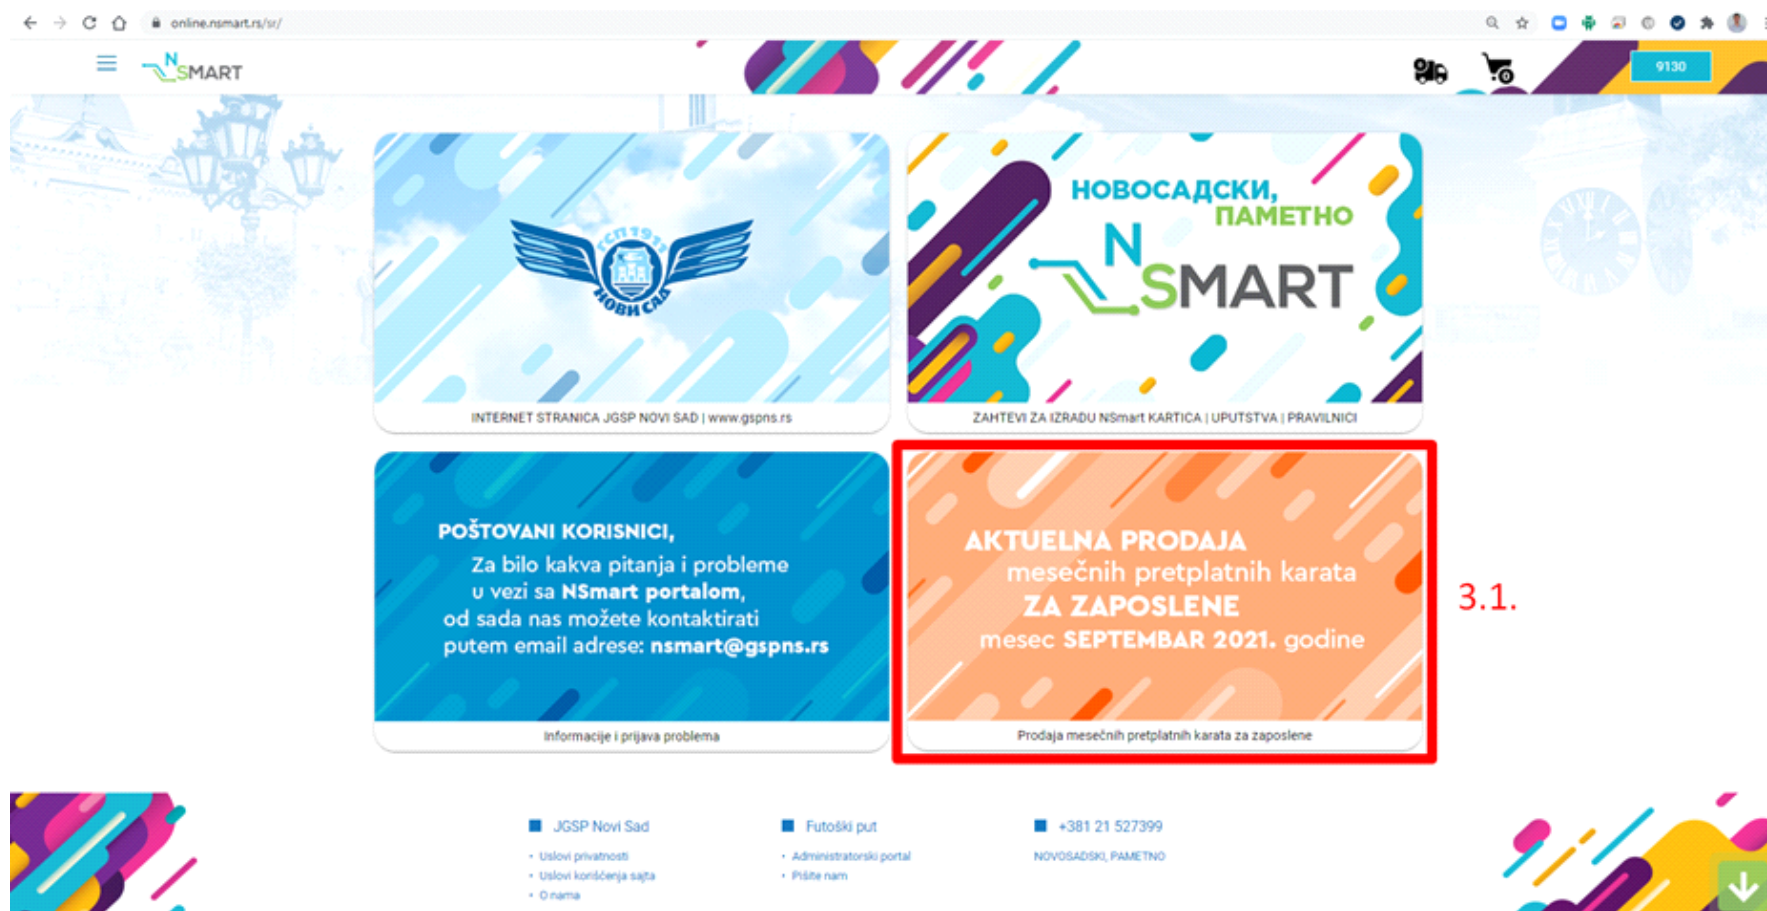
online.nsmart.rs/sr/

NSMART

9130

ГСП 1973 НОВИ САД

INTERNET STRANICA JGSP NOVI SAD | www.gspns.rs

НОВОСАДСКИ, ПАМЕТНО

NSMART

ZAHTEVI ZA IZRADU NSmart KARTICA | UPUTSTVA | PRAVILNICI

POŠTOVANI KORISNICI,
Za bilo kakva pitanja i probleme u vezi sa NSmart portalom, od sada nas možete kontaktirati putem email adrese: nsmart@gspns.rs

Informacije i prijava problema

AKTUELNA PRODAJA mesečnih pretplatnih karata ZA ZAPOSLENE mesec SEPTEMBAR 2021. godine

Prodaja mesečnih pretplatnih karata za zaposlene

3.1.

JGSP Novi Sad
• Uslovi privatnosti
• Uslovi korišćenja sajta
• O nama

Futoški put
• Administratorski portal
• Pišite nam

+381 21 527399
NOVOSADSKI, PAMETNO